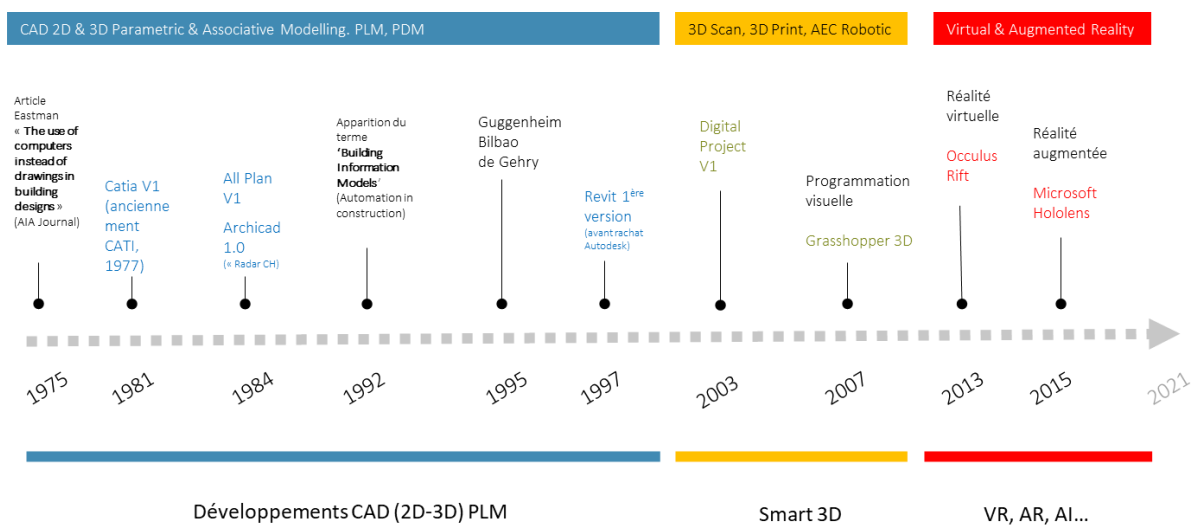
CAD 2D & 3D Parametric & Associative Modelling. PLM, PDM

3D Scan, 3D Print, AEC Robotic

Virtual & Augmented Reality

Article Eastman « The use of computers instead of drawings in building designs » (AIA Journal)

1975

Catia V1 (anciennement CATI, 1977)

1981

All Plan V1

Archicad 1.0 (« Radar CH)

1984

Apparition du terme 'Building Information Models' (Automation in construction)

1992

Guggenheim Bilbao de Gehry

1995

Revit 1ère version (avant rachat Autodesk)

1997

Digital Project V1

2003

Programmation visuelle

Grasshopper 3D

2007

Réalité virtuelle

Occulus Rift

2013

Réalité augmentée

Microsoft Hololens

2015

2021

Développements CAD (2D-3D) PLM

Smart 3D

VR, AR, AI…